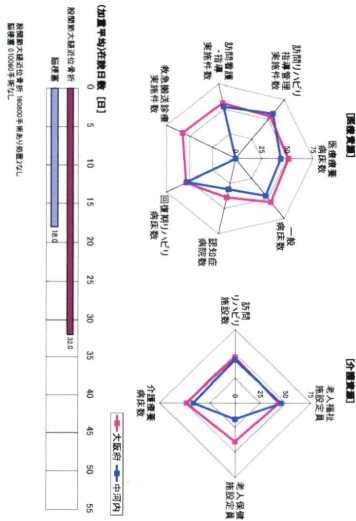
【医療資源】

医療療養病床数

75

50

25

0

一般病床数

認知症病院数

回復期リハビリ病床数

救急搬送診療実施件数

訪問看護・指導実施件数

訪問リハビリ指導管理実施件数

【介護資源】

老人福祉施設定員

50

25

0

老人保健施設定員

介護療養病床数

訪問リハビリ施設数

大阪府

中河内

（加算平均初期日数（日）

0 5 10 15 20 25 30 35 40 45 50 55

救急搬送人員流出先最近位者所

32.0

脳卒中

18.0

救急搬送人員流出先最近位者所 160800.0人/年あたり救急搬送なし
脳卒中 0.00960人/年あたり